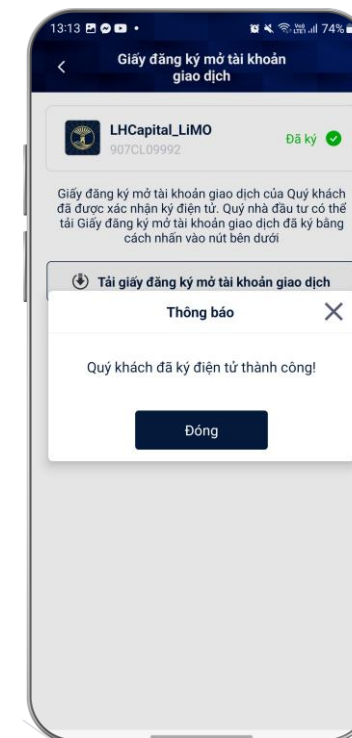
13:13 74%

Giấy đăng ký mở tài khoản giao dịch

LHCapital_LiMO
907CL09992
Đã ký

Giấy đăng ký mở tài khoản giao dịch của Quý khách đã được xác nhận ký điện tử. Quý nhà đầu tư có thể tải Giấy đăng ký mở tài khoản giao dịch đã ký bằng cách nhấn vào nút bên dưới

Tải giấy đăng ký mở tài khoản giao dịch

Thông báo

Quý khách đã ký điện tử thành công!

Đóng